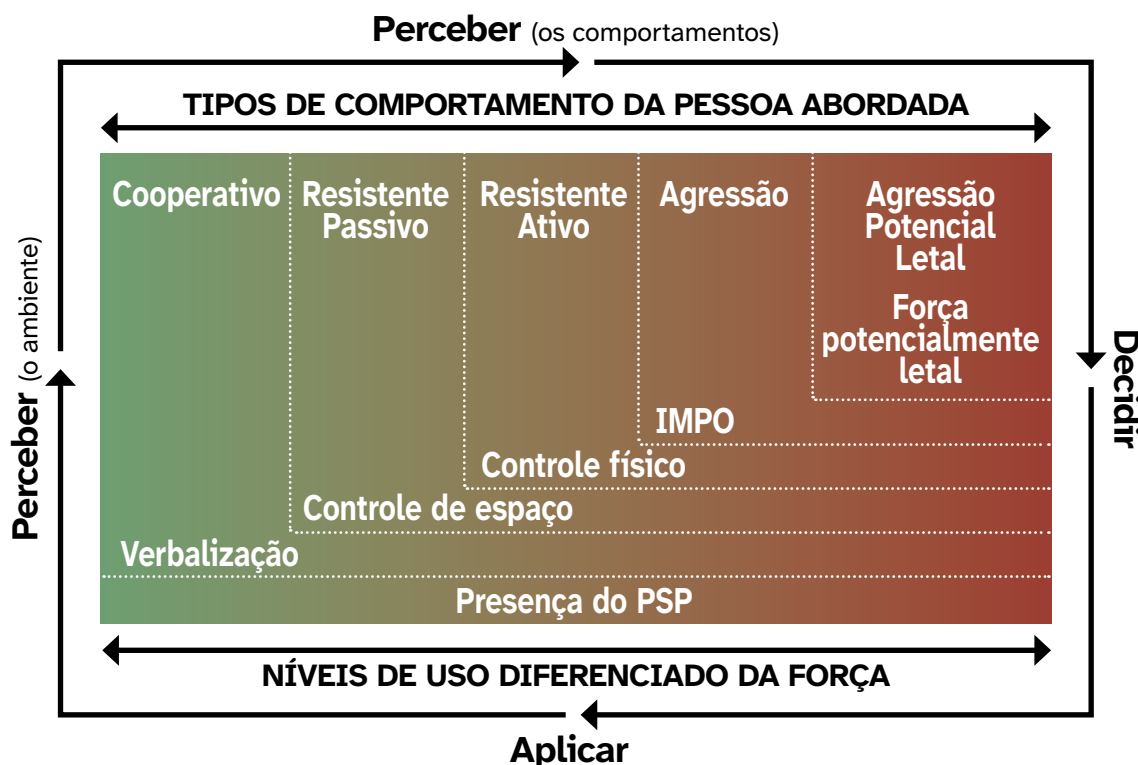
Perceber (os comportamentos)

TIPOS DE COMPORTAMENTO DA PESSOA ABORDADA

Cooperativo

Resistente Passivo

Resistente Ativo

Agressão

Agressão Potencial Letal

Força potencialmente letal

IMPO

Controle físico

Controle de espaço

Verbalização

Presença do PSP

NÍVEIS DE USO DIFERENCIADO DA FORÇA

Aplicar

Perceber (o ambiente)

Decidir